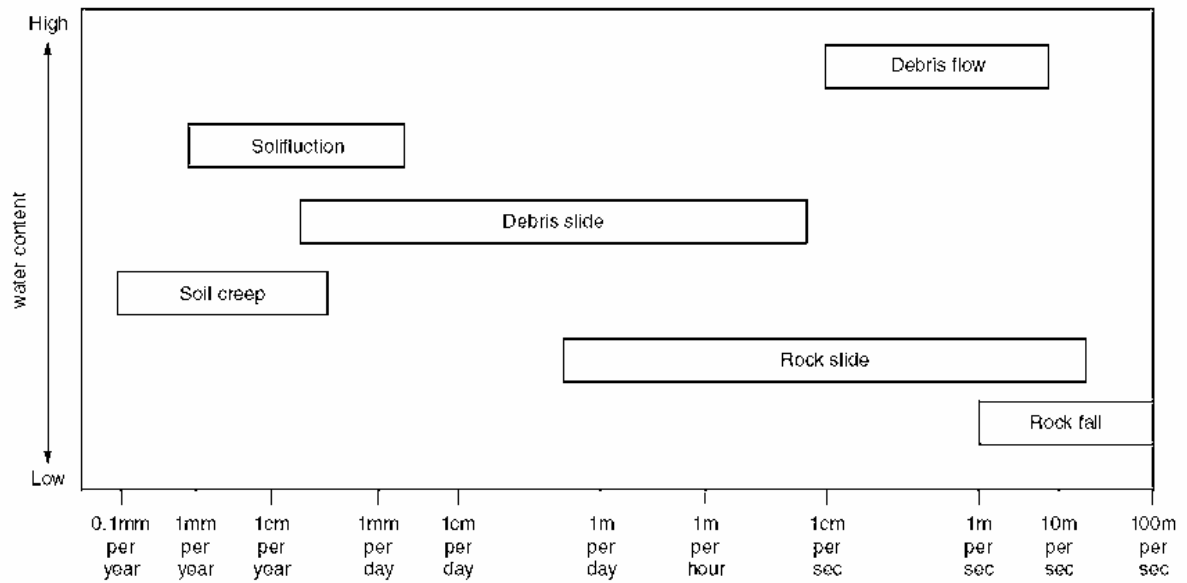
High

water content

Low

Debris flow

Solifluction

Debris slide

Soil creep

Rock slide

Rock fall

0.1mm per year

1mm per year

1cm per year

1mm per day

1cm per day

1m per day

1m per hour

1cm per sec

1m per sec

10m per sec

100m per sec